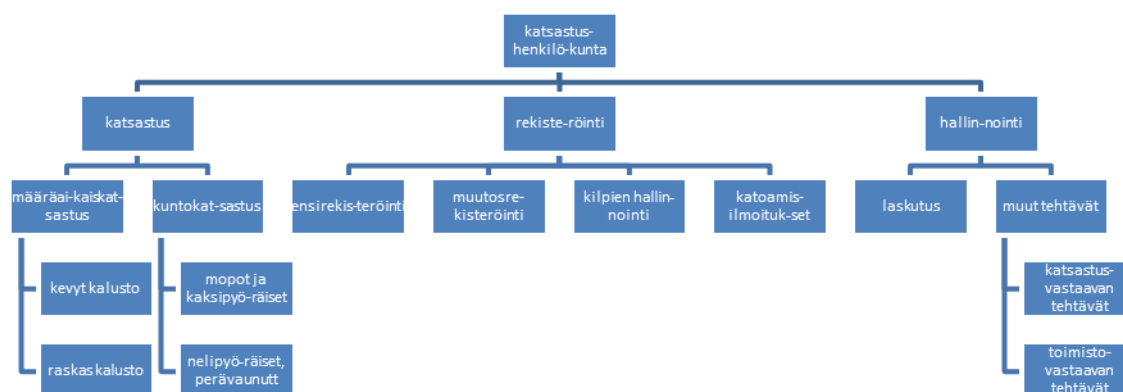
katsastus-henkilö-kunta

katsastus

rekiste-röinti

hallin-nointi

määräai-kaiskat-sastus

kuntokat-sastus

ensirekis-teröinti

muutosre-kisteröinti

kilpien hallin-nointi

katoamis-ilmoituk-set

laskutus

muut tehtävät

kevyt kalusto

raskas kalusto

mopot ja kaksipyö-räiset

nelipyö-räiset, perävaunutt

katsastus-vastaavan tehtävät

toimisto-vastaavan tehtävät